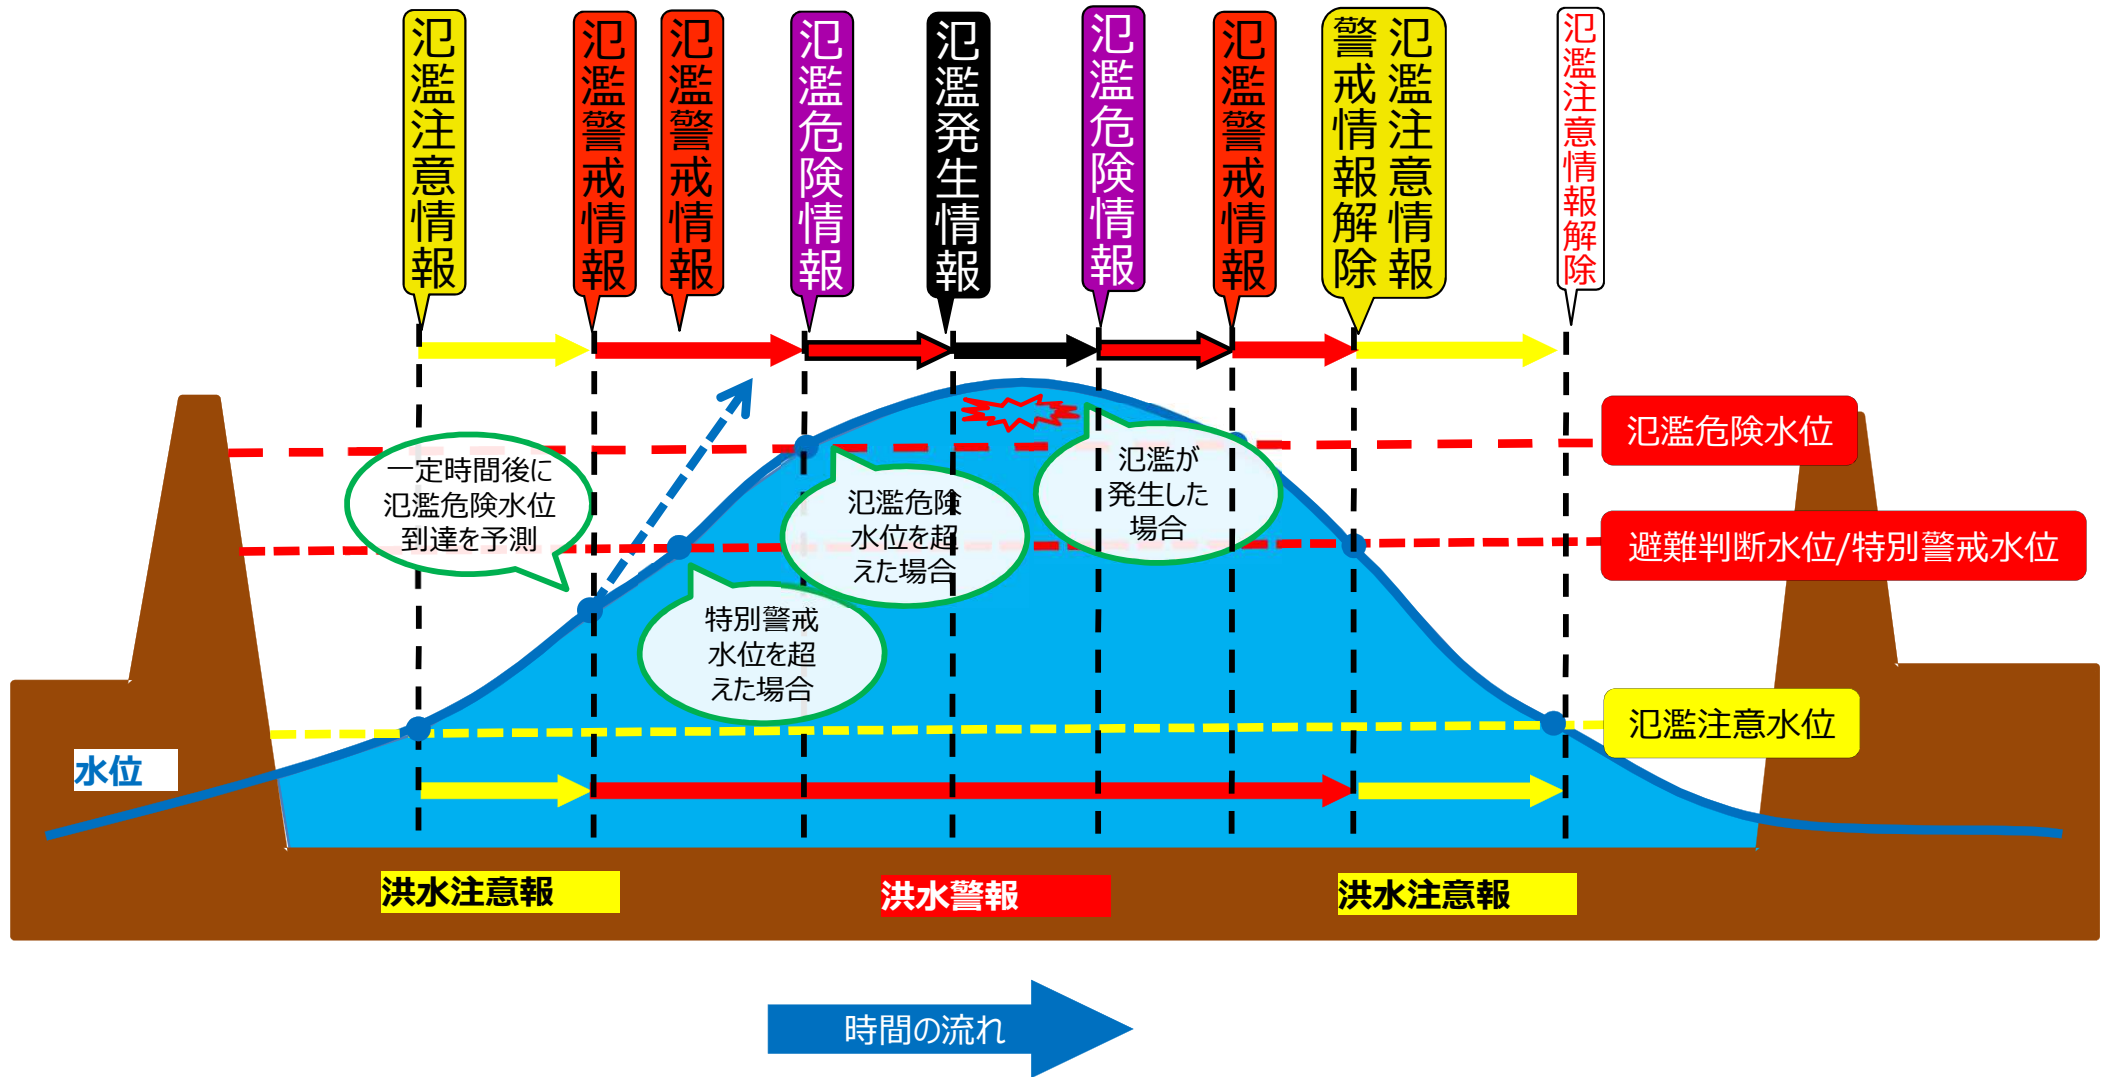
氾濫注意情報

氾濫警戒情報

氾濫警戒情報

氾濫危険情報

氾濫発生情報

氾濫危険情報

氾濫警戒情報

氾濫注意情報 警戒情報解除

氾濫注意情報解除

一定時間後に氾濫危険水位到達を予測

氾濫危険水位を超えた場合

氾濫が発生した場合

特別警戒水位を超えた場合

氾濫危険水位

避難判断水位/特別警戒水位

氾濫注意水位

水位

洪水注意報

洪水警報

洪水注意報

時間の流れ